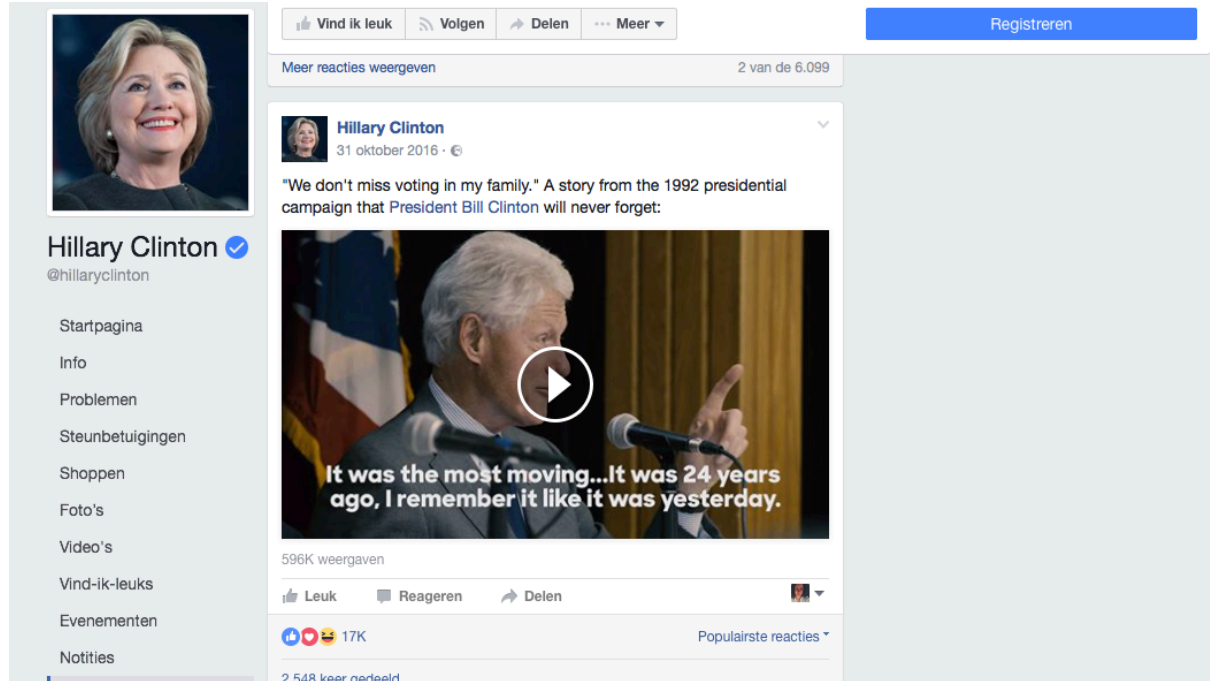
Vind ik leuk Volgen Delen Meer

Registreren

Meer reacties weergeven 2 van de 6.099

Hillary Clinton
@hillaryclinton

Startpagina
Info
Problemen
Steunbetuigingen
Shoppen
Foto's
Video's
Vind-ik-leuks
Evenementen
Notities

Hillary Clinton
31 oktober 2016 ·

"We don't miss voting in my family." A story from the 1992 presidential campaign that President Bill Clinton will never forget:

It was the most moving...It was 24 years ago, I remember it like it was yesterday.

596K weergaven

Leuk Reageren Delen

17K Populairste reacties

2.548 keer gedeeld